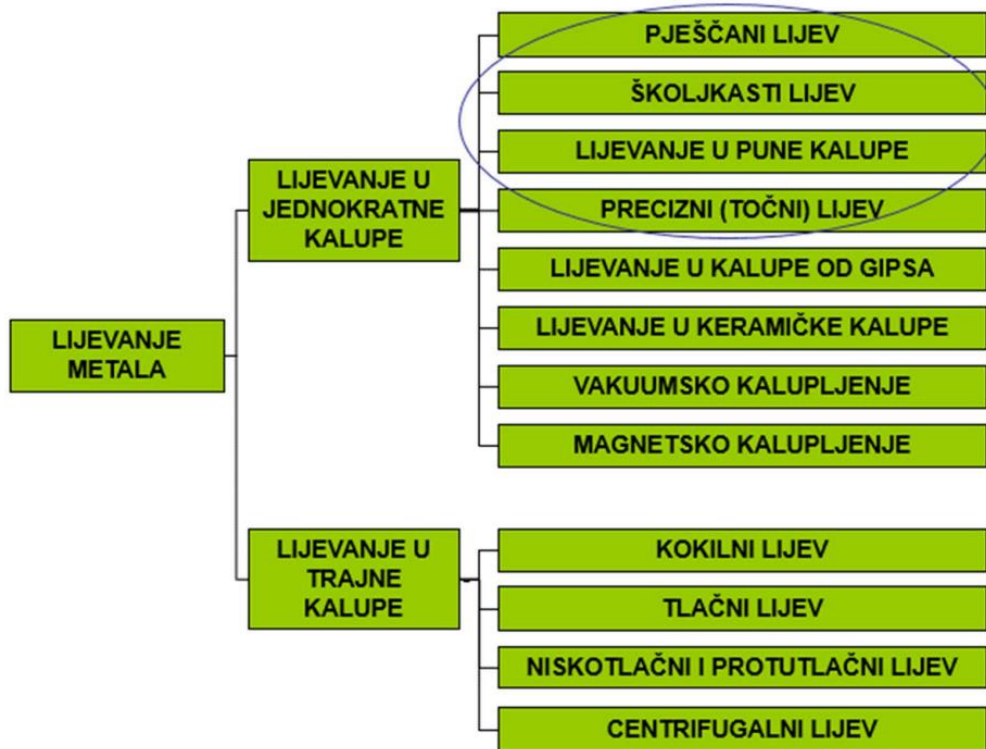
LIJEVANJE METALA

LIJEVANJE U JEDNOKRATNE KALUPE

PJEŠČANI LIJEV

ŠKOLJKASTI LIJEV

LIJEVANJE U PUNE KALUPE

PRECIZNI (TOČNI) LIJEV

LIJEVANJE U KALUPE OD GIPSA

LIJEVANJE U KERAMIČKE KALUPE

VAKUUMSKO KALUPLJENJE

MAGNETSKO KALUPLJENJE

LIJEVANJE U TRAJNE KALUPE

KOKILNI LIJEV

TLAČNI LIJEV

NISKOTLAČNI I PROTUTLAČNI LIJEV

CENTRIFUGALNI LIJEV